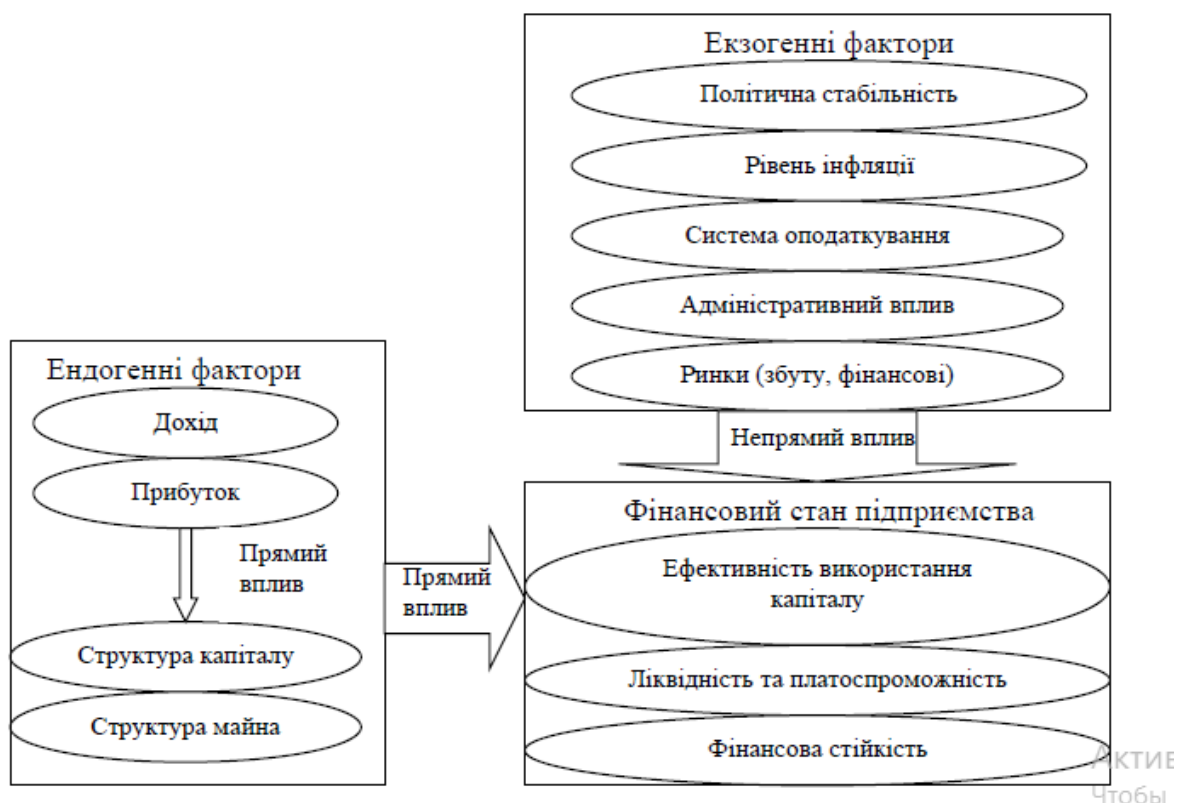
Екзогенні фактори

Політична стабільність

Рівень інфляції

Система оподаткування

Адміністративний вплив

Ринки (збуту, фінансові)

Ендогенні фактори

Дохід

Прибуток

Прямий вплив

Структура капіталу

Структура майна

Прямий вплив

Непрямий вплив

Фінансовий стан підприємства

Ефективність використання капіталу

Ліквідність та платоспроможність

Фінансова стійкість

Актив
Чтобы